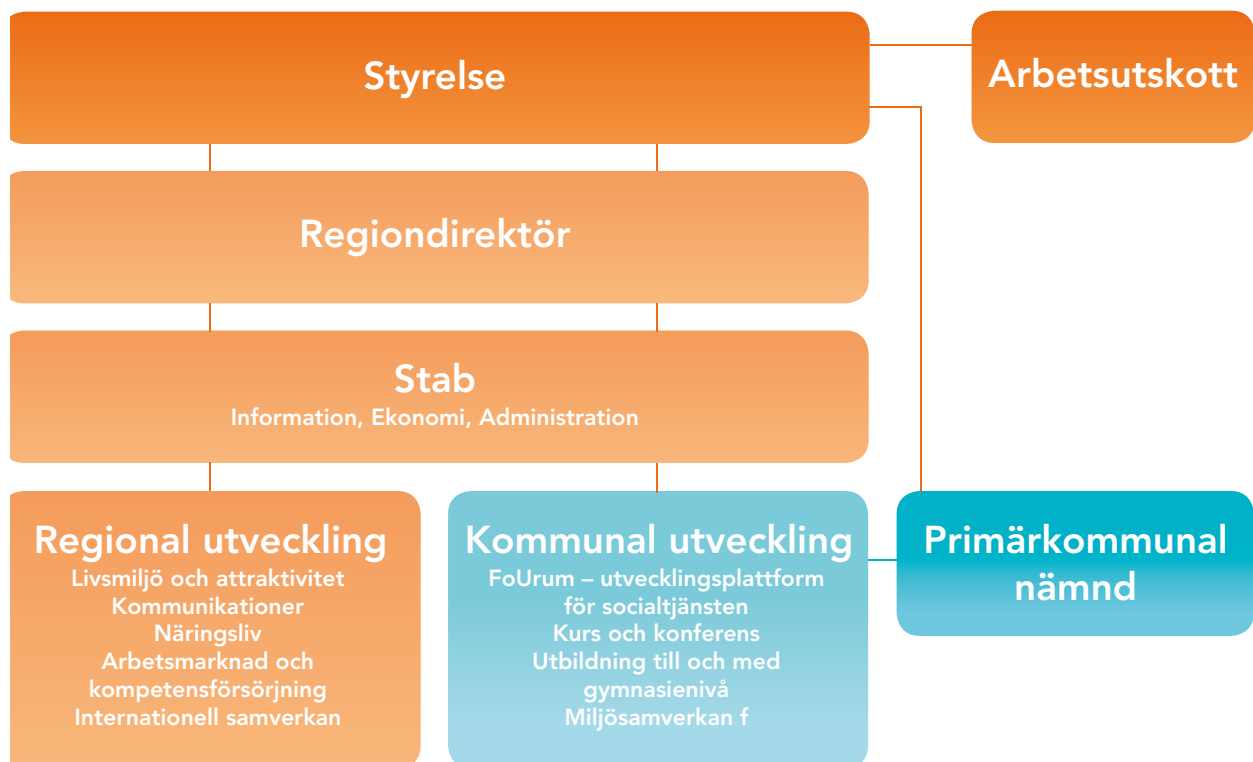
Styrelse

Arbetsutskott

Regiondirektör

Stab
Information, Ekonomi, Administration

Regional utveckling
Livsmiljö och attraktivitet
Kommunikationer
Näringsliv
Arbetsmarknad och kompetensförsörjning
Internationell samverkan

Kommunal utveckling
FoUrum – utvecklingsplattform för socialtjänsten
Kurs och konferens
Utbildning till och med gymnasienivå
Miljösamverkan f

Primärkommunal nämnd